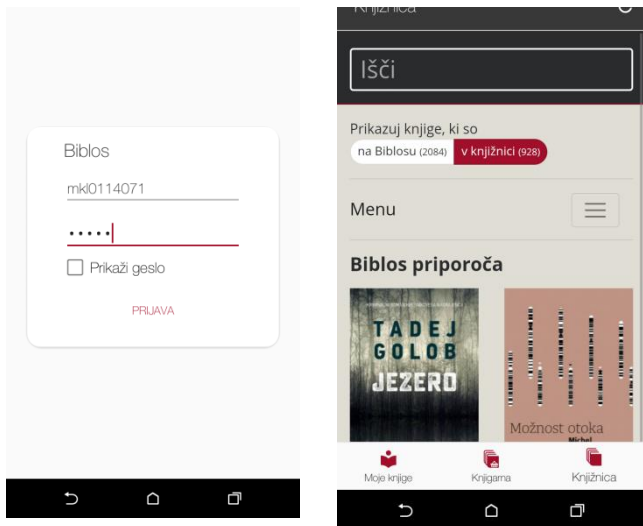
Biblos

mkl0114071

•••••

Prikaži geslo

PRIJAVA

Knjižnica

Išči

Prikazuj knjige, ki so

na Biblosu (2084) v knjižnici (928)

Menu

Biblos priporoča

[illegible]

TADEJ GOLOB

JEZERO

Možnost otoka

Michel

Moje knjige

Knjigarna

Knjižnica